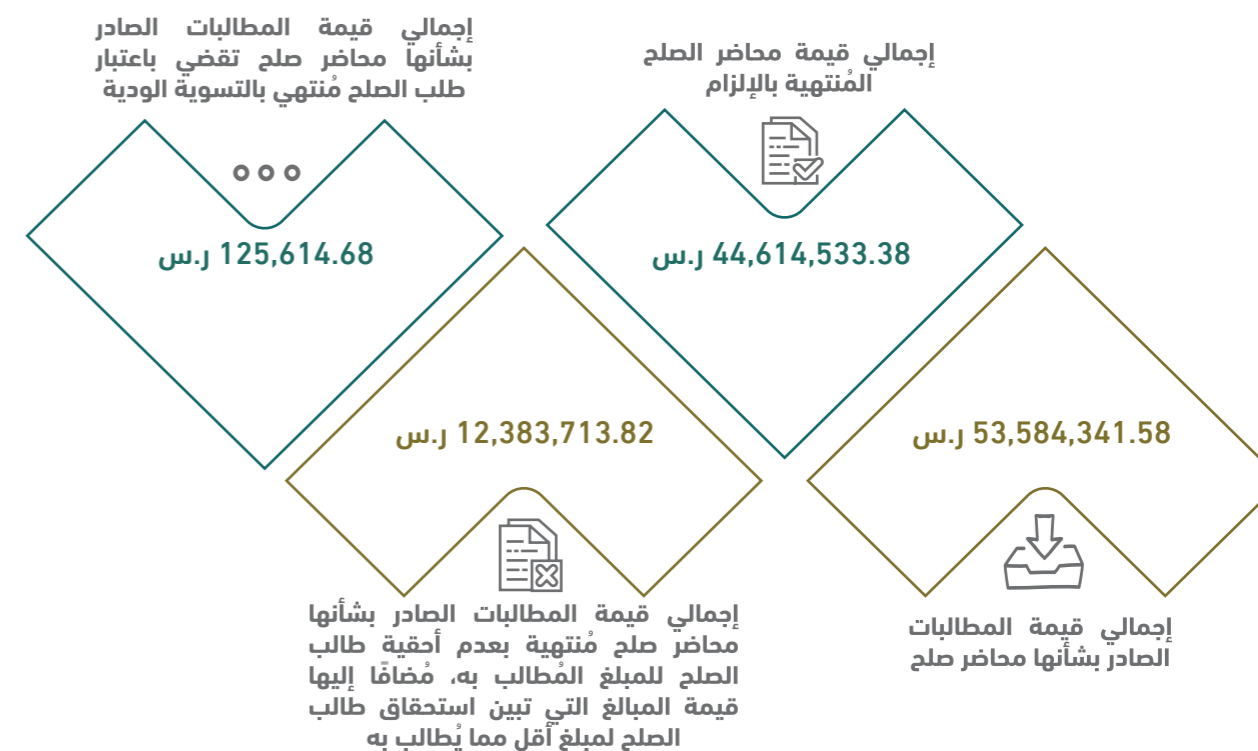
إجمالي قيمة المطالبات الصادر بشأنها محاضر صلح تقضي باعتبار طلب الصلح مُنتهي بالتسوية الودية

125,614.68 ر.س

إجمالي قيمة محاضر الصلح المُنتهية بالإلزام

44,614,533.38 ر.س

12,383,713.82 ر.س

إجمالي قيمة المطالبات الصادر بشأنها محاضر صلح مُنتهية بعدم أحقية طالب الصلح للمبلغ المُطالب به، مُضافًا إليها قيمة المبالغ التي تبين استحقاق طالب الصلح لمبلغ أقل مما يُطالب به

53,584,341.58 ر.س

إجمالي قيمة المطالبات الصادر بشأنها محاضر صلح